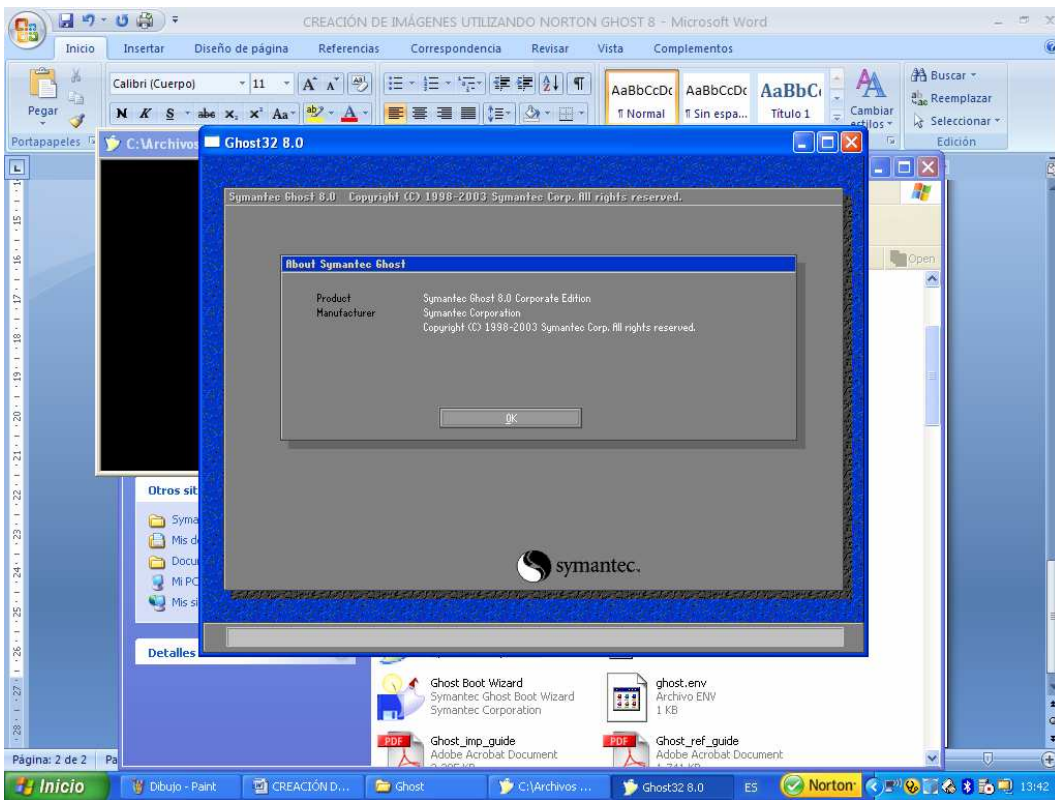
CREACIÓN DE IMÁGENES UTILIZANDO NORTON GHOST 8 - Microsoft Word

Inicio Insertar Diseño de página Referencias Correspondencia Revisar Vista Complementos

Pegar
Calibri (Cuerpo) 11
N K S abe x₂ x² Aa
AaBbCcDc ¶ Normal
AaBbCcDc ¶ Sin espa...
AaBbC Título 1
Cambiar estilos
Buscar
Reemplazar
Seleccionar
Portapapeles
Edición

C:\Archivos

Ghost32 8.0

Symantec Ghost 8.0 Copyright (C) 1998-2003 Symantec Corp. All rights reserved.

About Symantec Ghost

Product Symantec Ghost 8.0 Corporate Edition
Manufacturer Symantec Corporation
Copyright (C) 1998-2003 Symantec Corp. All rights reserved.

OK

symantec.

Open

Otros sit
Syma
Mis d
Docu
Mi PC
Mis si

Detalles

Ghost Boot Wizard
Symantec Ghost Boot Wizard
Symantec Corporation

ghost.env
Archivo ENV
1 KB

Ghost_imp_guide
Adobe Acrobat Document

Ghost_ref_guide
Adobe Acrobat Document

Página: 2 de 2 Pa

Inicio Dibujo - Paint CREACIÓN D... Ghost C:\Archivos ... Ghost32 8.0 ES Norton 13:42